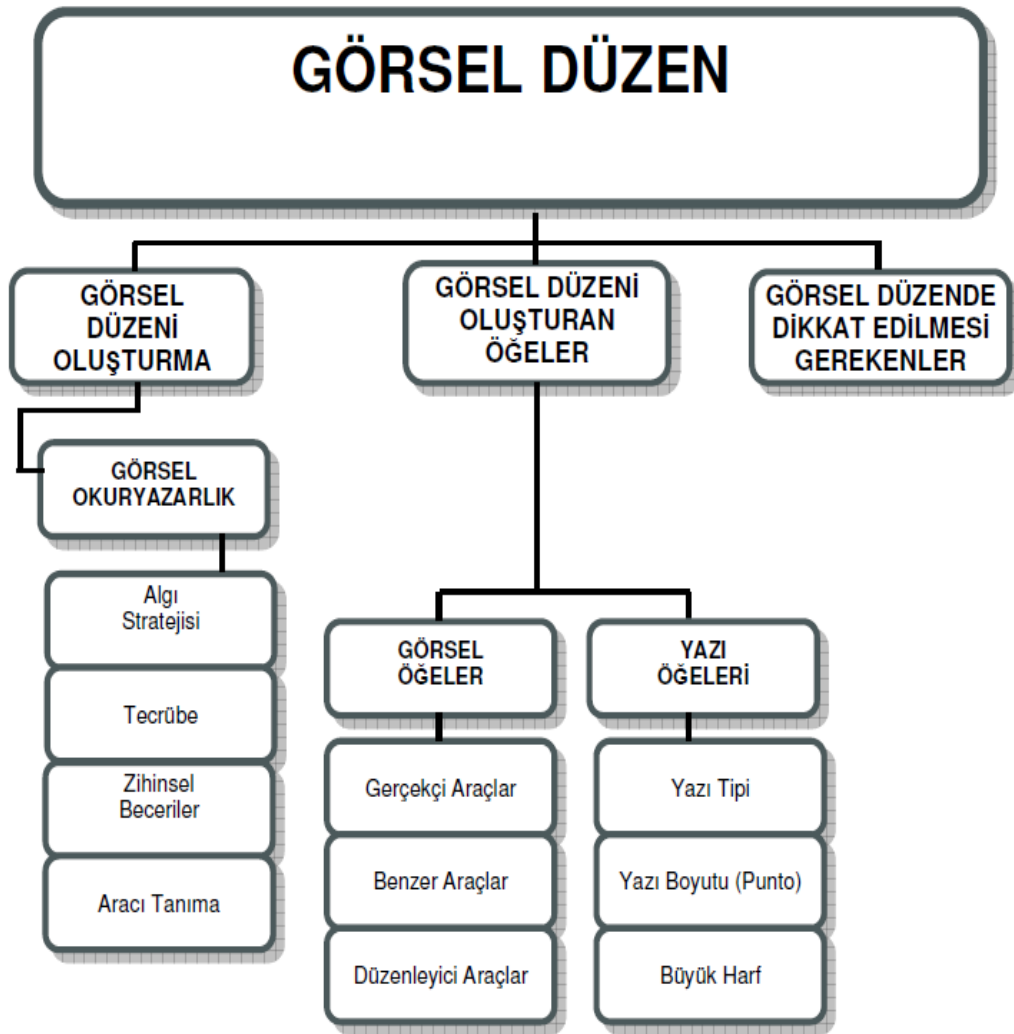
GÖRSEL DÜZEN

GÖRSEL DÜZENİ OLUŞTURMA

GÖRSEL DÜZENİ OLUŞTURAN ÖĞELER

GÖRSEL DÜZENDE DİKKAT EDİLMESİ GEREKENLER

GÖRSEL OKURYAZARLIK

Algı Stratejisi

Tecrübe

Zihinsel Beceriler

Aracı Tanıma

GÖRSEL ÖĞELER

Gerçekçi Araçlar

Benzer Araçlar

Düzenleyici Araçlar

YAZI ÖĞELERİ

Yazı Tipi

Yazı Boyutu (Punto)

Büyük Harf